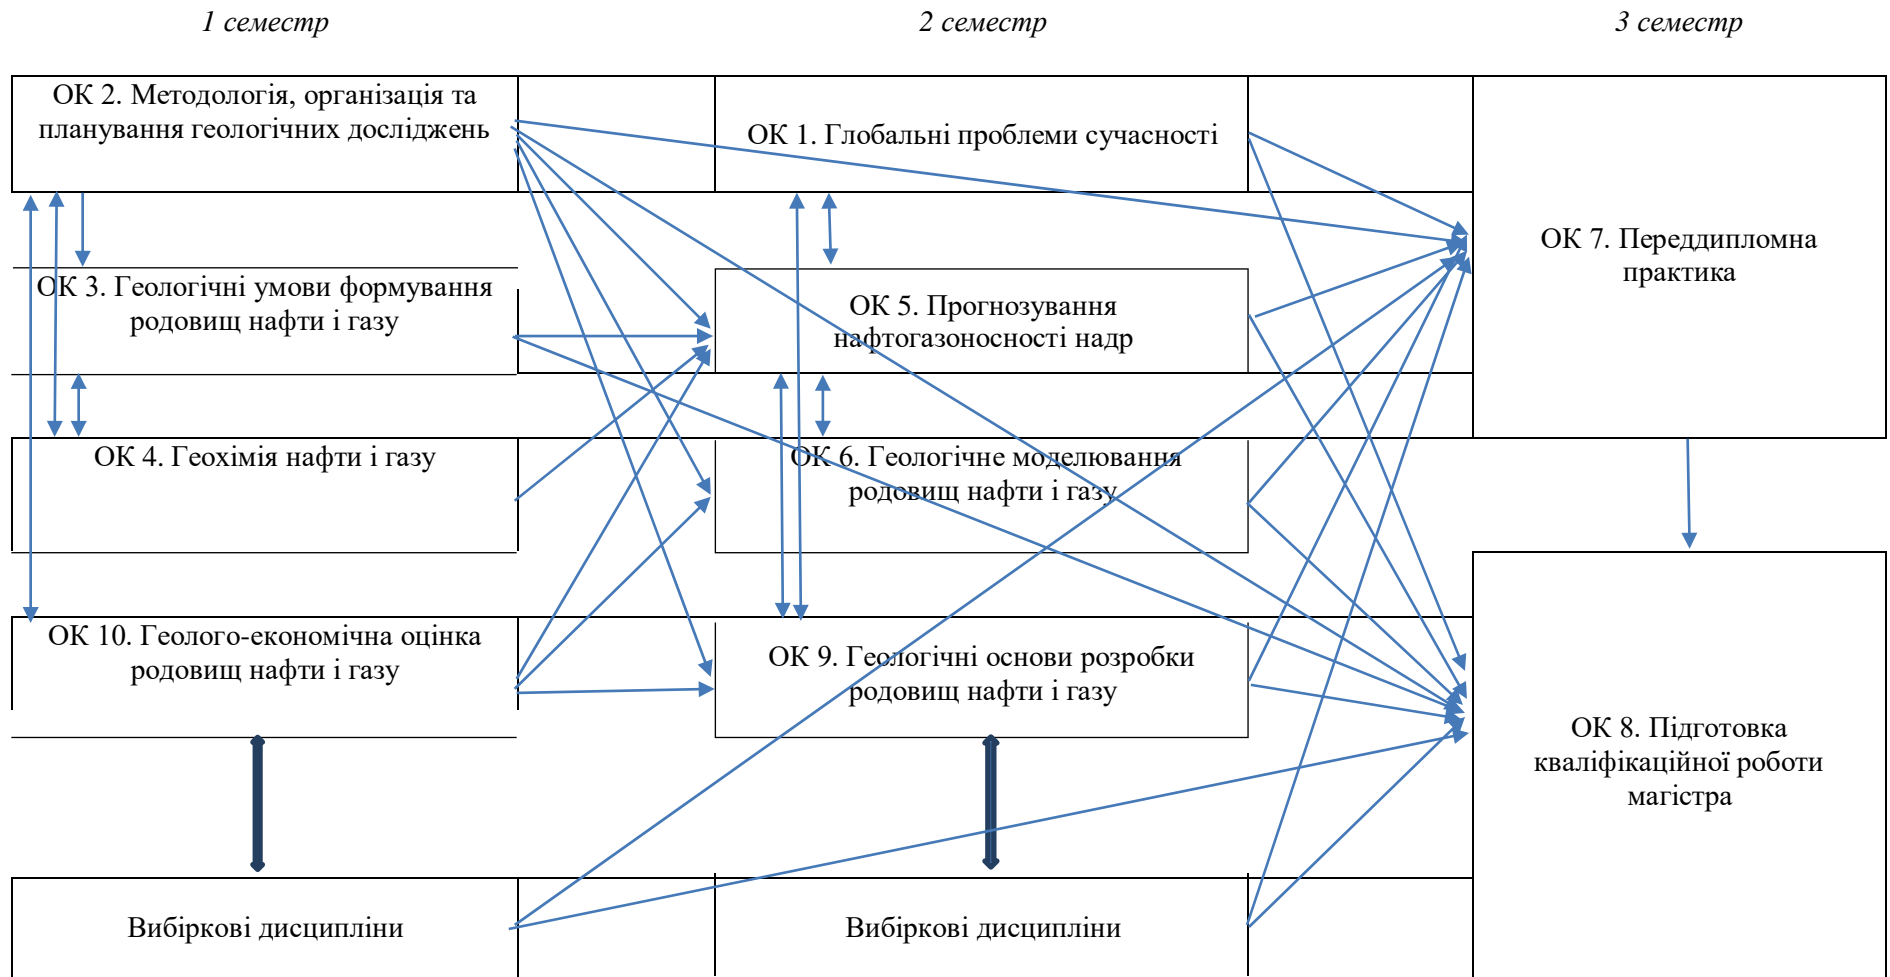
1 семестр

2 семестр

3 семестр

ОК 2. Методологія, організація та планування геологічних досліджень

ОК 1. Глобальні проблеми сучасності

ОК 7. Переддипломна практика

ОК 3. Геологічні умови формування родовищ нафти і газу

ОК 5. Прогнозування нафтогазоносності надр

ОК 4. Геохімія нафти і газу

ОК 6. Геологічне моделювання родовищ нафти і газу

ОК 10. Геолого-економічна оцінка родовищ нафти і газу

ОК 9. Геологічні основи розробки родовищ нафти і газу

ОК 8. Підготовка кваліфікаційної роботи магістра

Вибіркові дисципліни

Вибіркові дисципліни